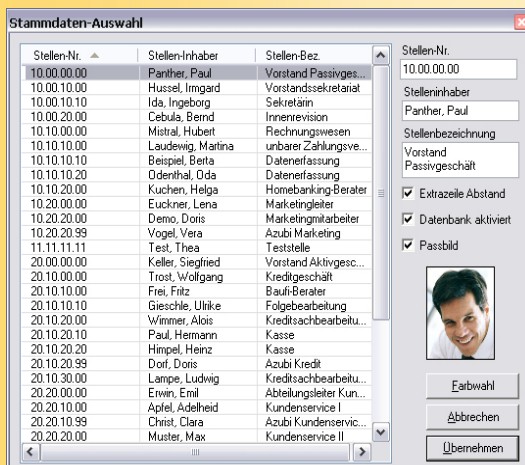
Stammdaten-Auswahl

| Stellen-Nr. | Stellen-Inhaber | Stellen-Bez. |
|---|---|---|
| 10.00.00.00 | Panther, Paul | Vorstand Passivges... |
| 10.00.10.00 | Hussel, Irmgard | Vorstandssekretariat |
| 10.00.10.10 | Ida, Ingeborg | Sekretärin |
| 10.00.20.00 | Cebula, Bernd | Innenrevision |
| 10.10.00.00 | Mistral, Hubert | Rechnungswesen |
| 10.10.10.00 | Laudewig, Martina | unbarer Zahlungsve... |
| 10.10.10.10 | Beispiel, Berta | Datenerfassung |
| 10.10.10.20 | Odenthal, Oda | Datenerfassung |
| 10.10.20.00 | Kuchen, Helga | Homebanking-Berater |
| 10.20.00.00 | Euckner, Lena | Marketingleiter |
| 10.20.20.00 | Demo, Doris | Marketingmitarbeiter |
| 10.20.20.99 | Vogel, Vera | Azubi Marketing |
| 11.11.11.11 | Test, Thea | Teststelle |
| 20.00.00.00 | Keller, Siegfried | Vorstand Aktivgesc... |
| 20.10.00.00 | Trost, Wolfgang | Kreditgeschäft |
| 20.10.10.00 | Frei, Fritz | Baufi-Berater |
| 20.10.10.10 | Gieschle, Ulrike | Folgebearbeitung |
| 20.10.20.00 | Wimmer, Alois | Kreditsachbearbeitu... |
| 20.10.20.10 | Paul, Hermann | Kasse |
| 20.10.20.20 | Himpel, Heinz | Kasse |
| 20.10.20.99 | Dorf, Doris | Azubi Kredit |
| 20.10.30.00 | Lampe, Ludwig | Kreditsachbearbeitu... |
| 20.20.00.00 | Erwin, Emil | Abteilungsleiter Kun... |
| 20.20.10.00 | Apfel, Adelheid | Kundenservice I |
| 20.20.10.99 | Christ, Clara | Azubi Kundenservice |
| 20.20.20.00 | Muster, Max | Kundenservice II |

Stellen-Nr.
10.00.00.00
Stelleninhaber
Panther, Paul
Stellenbezeichnung
Vorstand Passivgeschäft
Extrazeile Abstand
Datenbank aktiviert
Passbild

Farbwahl
Abbrechen
Übernehmen